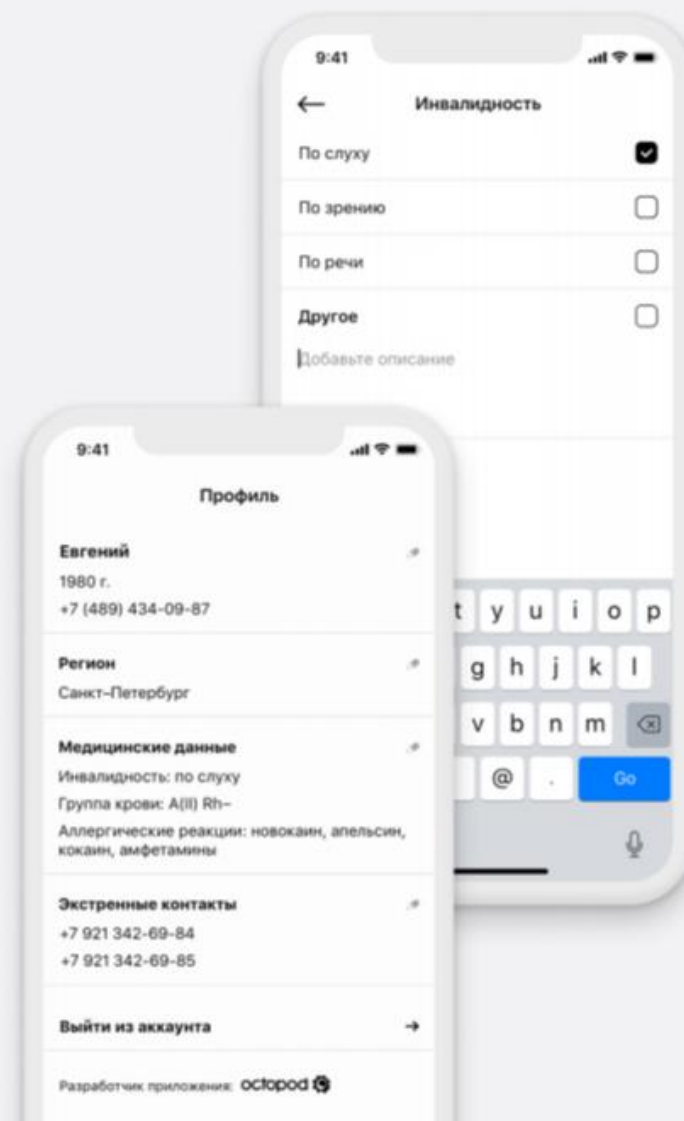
9:41

Инвалидность

По слуху

По зрению

По речи

Другое

Добавьте описание

t y u i o p

g h j k l

v b n m

@ .

Go

9:41

Профиль

Евгений

1980 г.

+7 (489) 434-09-87

Регион

Санкт-Петербург

Медицинские данные

Инвалидность: по слуху

Группа крови: A(II) Rh–

Аллергические реакции: новокаин, апельсин, кокаин, амфетамины

Экстренные контакты

+7 921 342-69-84

+7 921 342-69-85

Выйти из аккаунта

Разработчик приложения: octopod